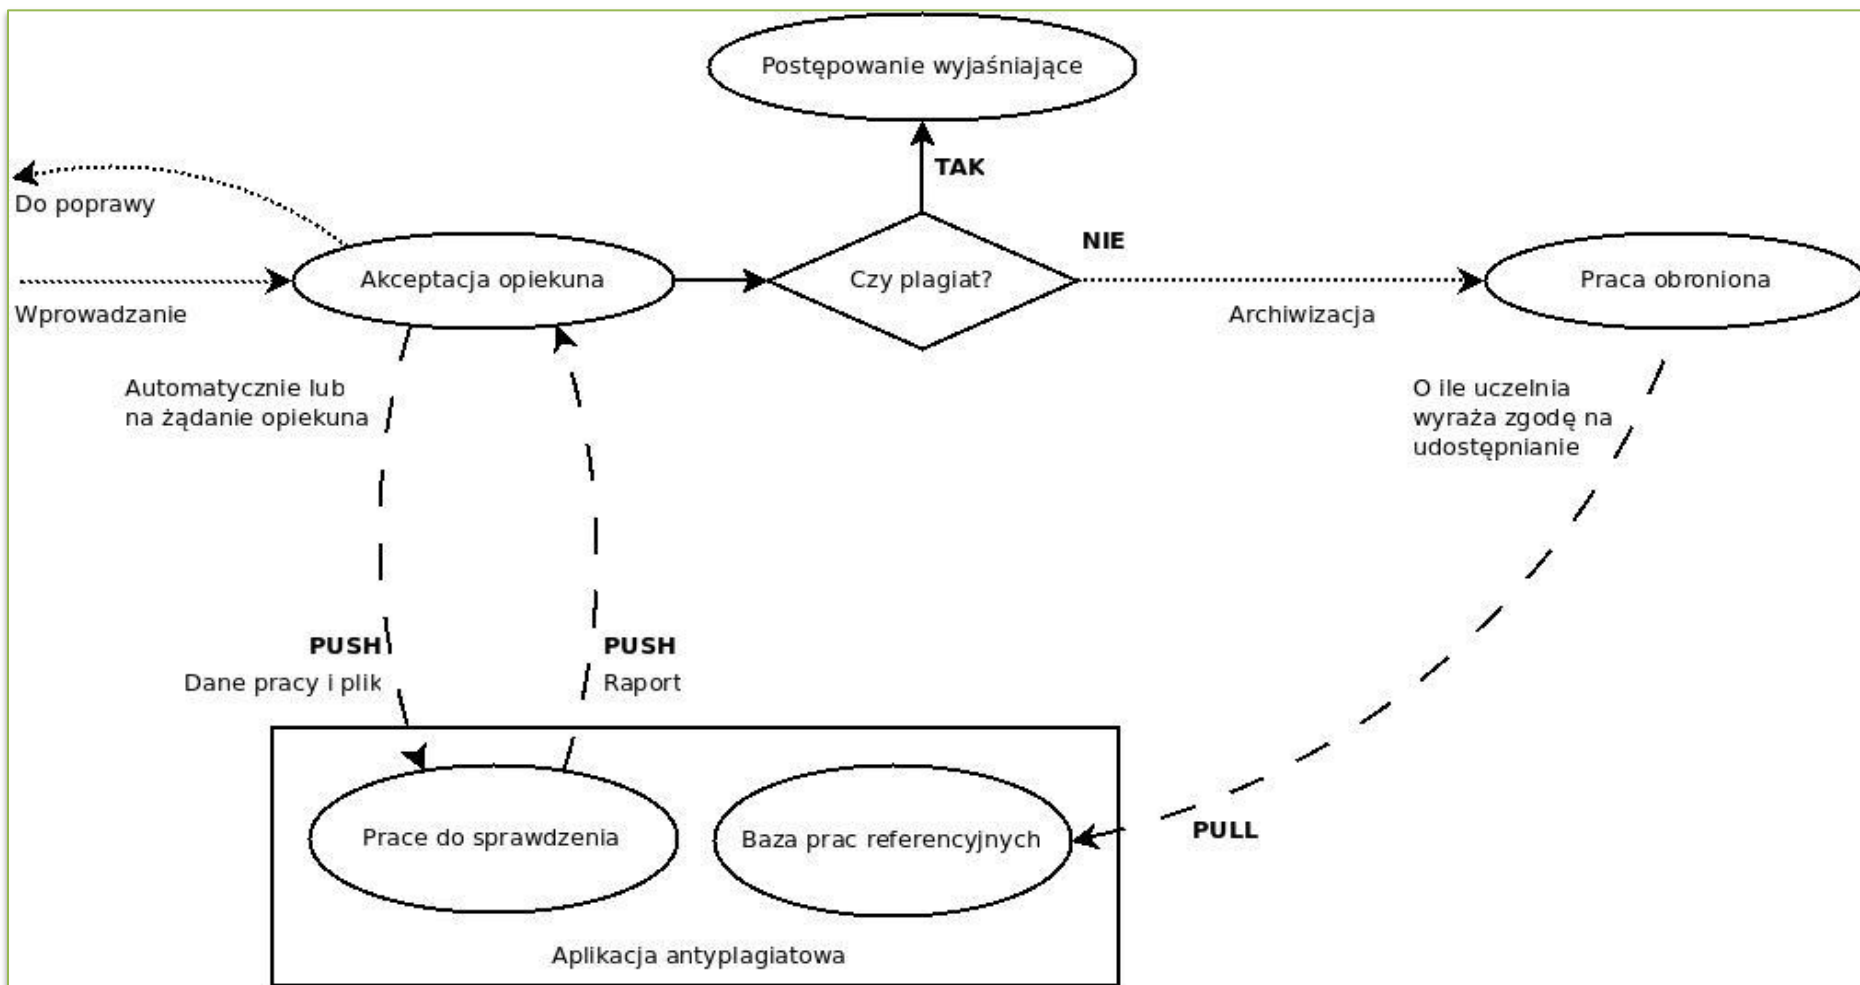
Postępowanie wyjaśniające

TAK

Do poprawy

NIE

Wprowadzanie

Akceptacja opiekuna

Czy plagiat?

Praca obroniona

Archiwizacja

Automatycznie lub na żądanie opiekuna

O ile uczelnia wyraża zgodę na udostępnianie

PUSH
Dane pracy i plik

PUSH
Raport

Prace do sprawdzenia

Baza prac referencyjnych

PULL

Aplikacja antyplagiatowa